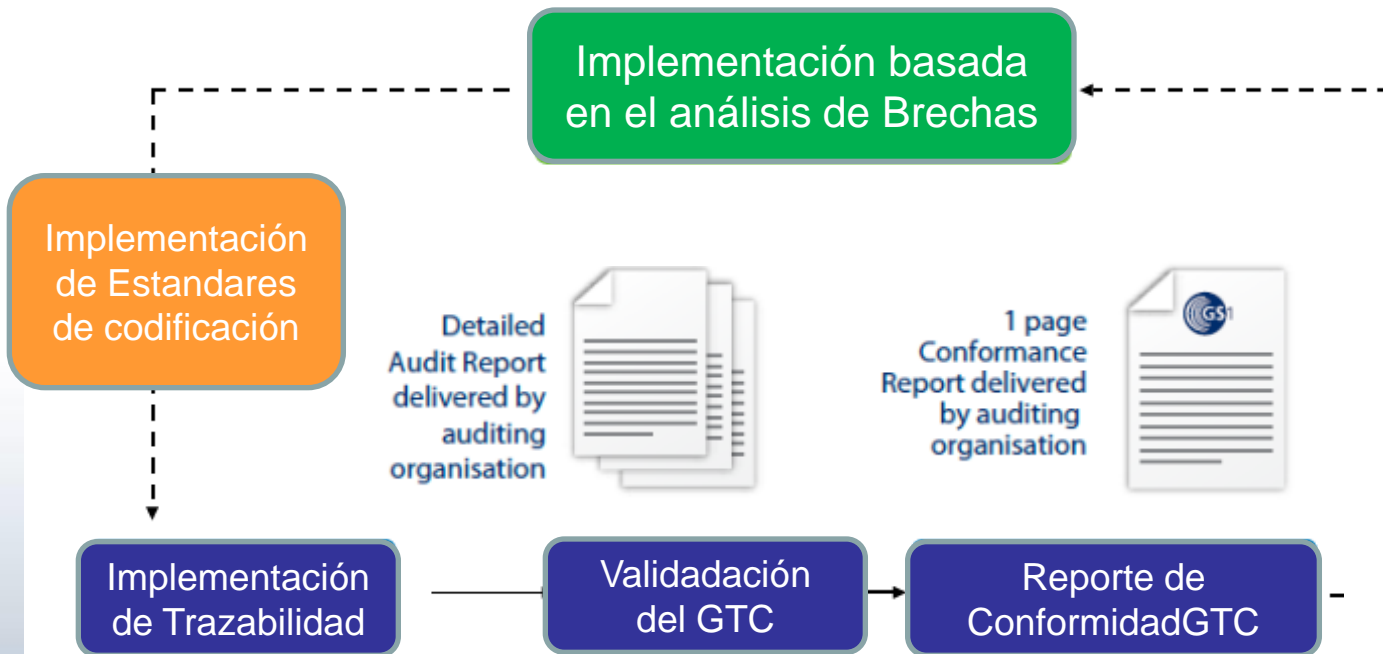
Implementación basada en el análisis de Brechas

Implementación de Estandares de codificación

Detailed Audit Report delivered by auditing organisation

1 page Conformance Report delivered by auditing organisation

GS1

Implementación de Trazabilidad

Validadación del GTC

Reporte de ConformidadGTC